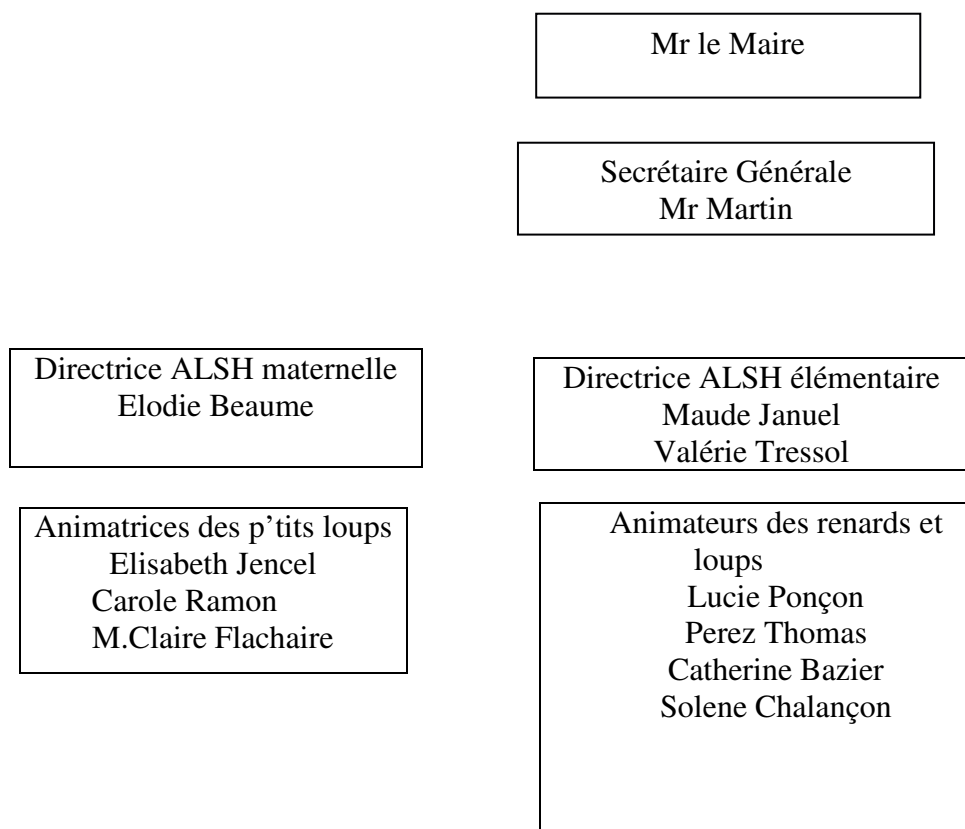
Mr le Maire

Secrétaire Générale
Mr Martin

Directrice ALSH maternelle
Elodie Beaume

Directrice ALSH élémentaire
Maude Januel
Valérie Tressol

Animatrices des p'tits loups
Elisabeth Jencel
Carole Ramon
M.Claire Flachaire

Animateurs des renards et loups
Lucie Ponçon
Perez Thomas
Catherine Bazier
Solene Chalançon